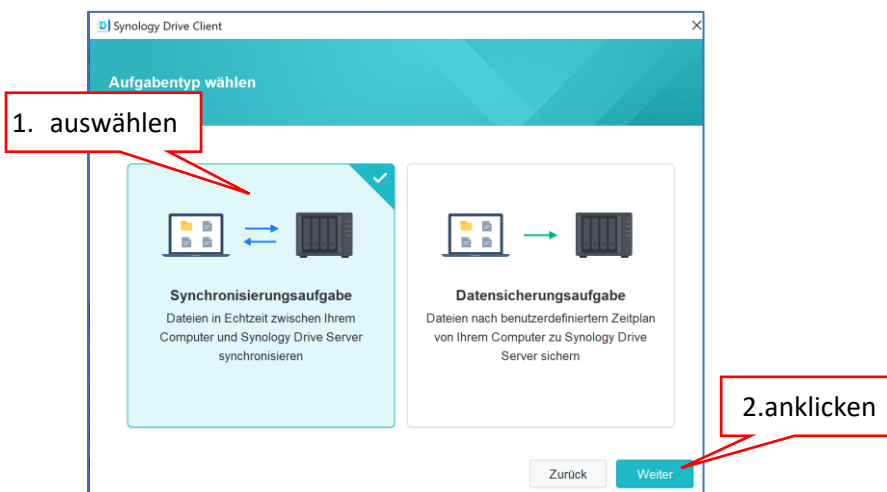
Synology Drive Client

Aufgabentyp wählen

1. auswählen

Synchronisierungsaufgabe
Dateien in Echtzeit zwischen Ihrem Computer und Synology Drive Server synchronisieren

Datensicherungsaufgabe
Dateien nach benutzerdefiniertem Zeitplan von Ihrem Computer zu Synology Drive Server sichern

2.anklicken

Zurück

Weiter